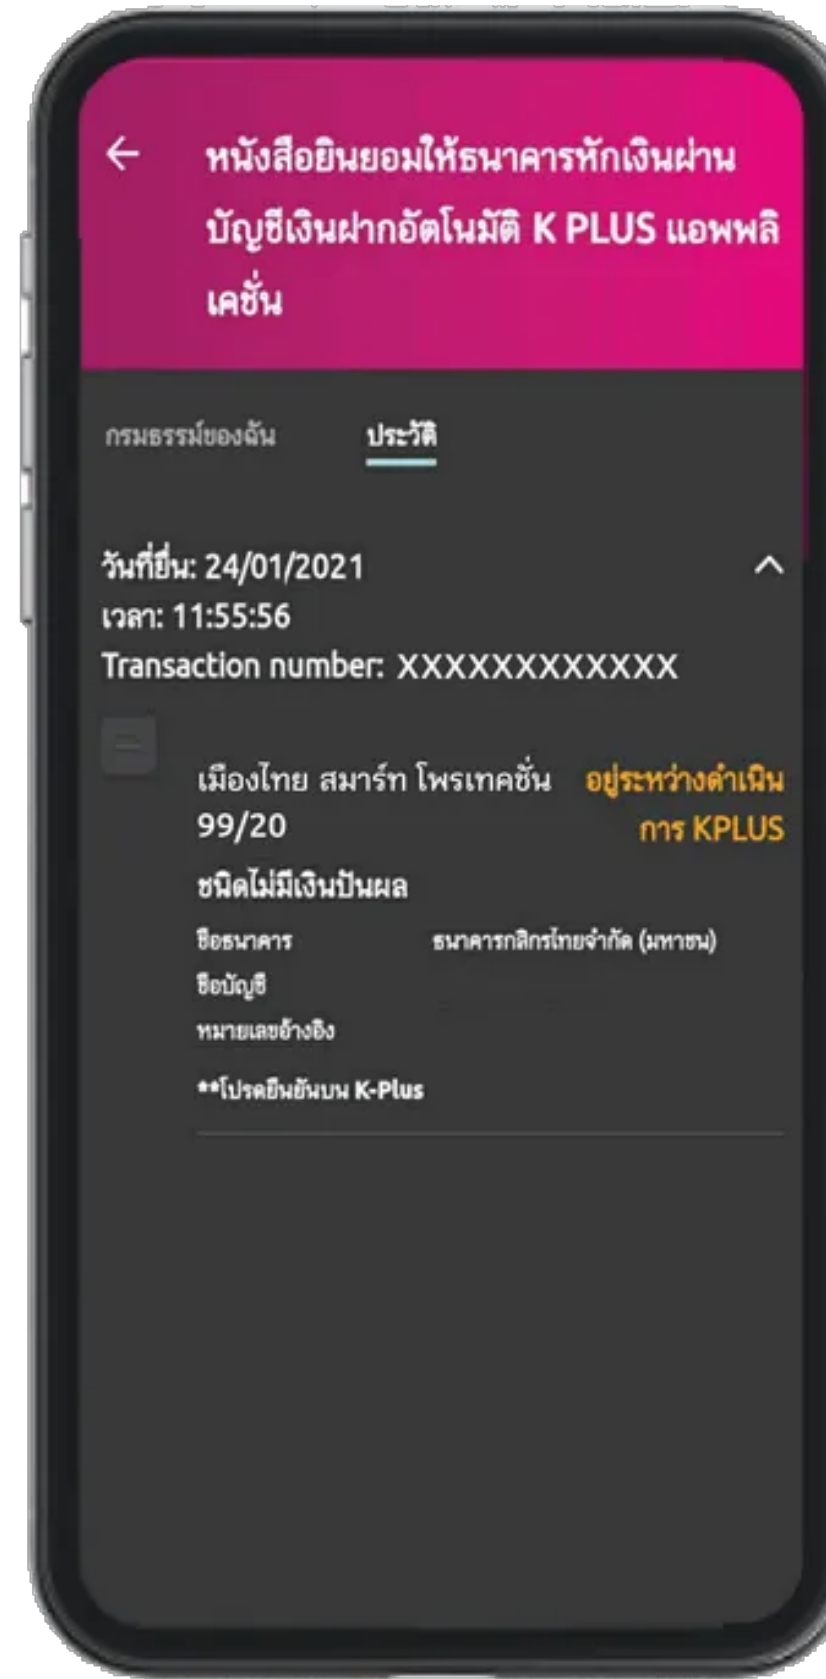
หนังสือยินยอมให้ธนาคารหักเงินผ่านบัญชีเงินฝากอัตโนมัติ K PLUS แอพพลิเคชั่น

กรมธรรม์ของฉัน

ประวัติ

วันที่ยื่น: 24/01/2021
เวลา: 11:55:56
Transaction number: XXXXXXXXXXXX

เมืองไทย สมาร์ท โพรเทคชั่น 99/20

อยู่ระหว่างดำเนินการ KPLUS

ชนิดไม่มีเงินปันผล

ชื่อธนาคาร ธนาคารกสิกรไทยจำกัด (มหาชน)
ชื่อบัญชี
หมายเลขอ้างอิง

**โปรดยืนยันบน K-Plus